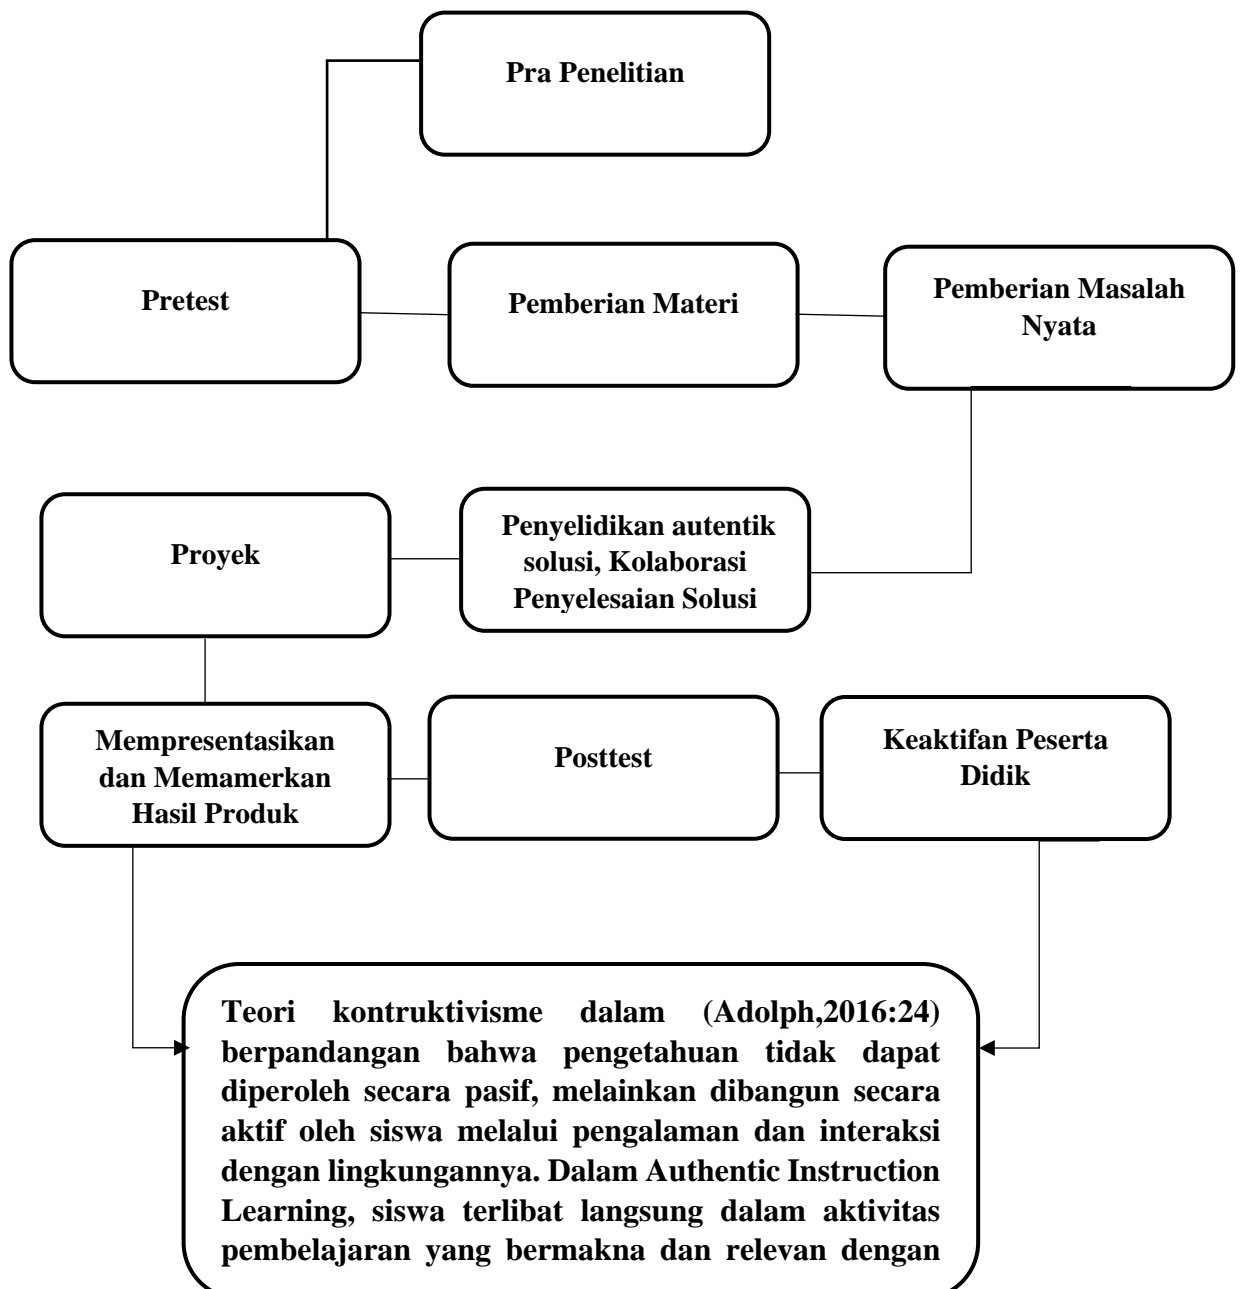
Pra Penelitian

Pretest

Pemberian Materi

Pemberian Masalah Nyata

Proyek

Penyelidikan autentik solusi, Kolaborasi Penyelesaian Solusi

Mempresentasikan dan Memamerkan Hasil Produk

Posttest

Keaktifan Peserta Didik

Teori kontruktivisme dalam (Adolph,2016:24) berpandangan bahwa pengetahuan tidak dapat diperoleh secara pasif, melainkan dibangun secara aktif oleh siswa melalui pengalaman dan interaksi dengan lingkungannya. Dalam Authentic Instruction Learning, siswa terlibat langsung dalam aktivitas pembelajaran yang bermakna dan relevan dengan